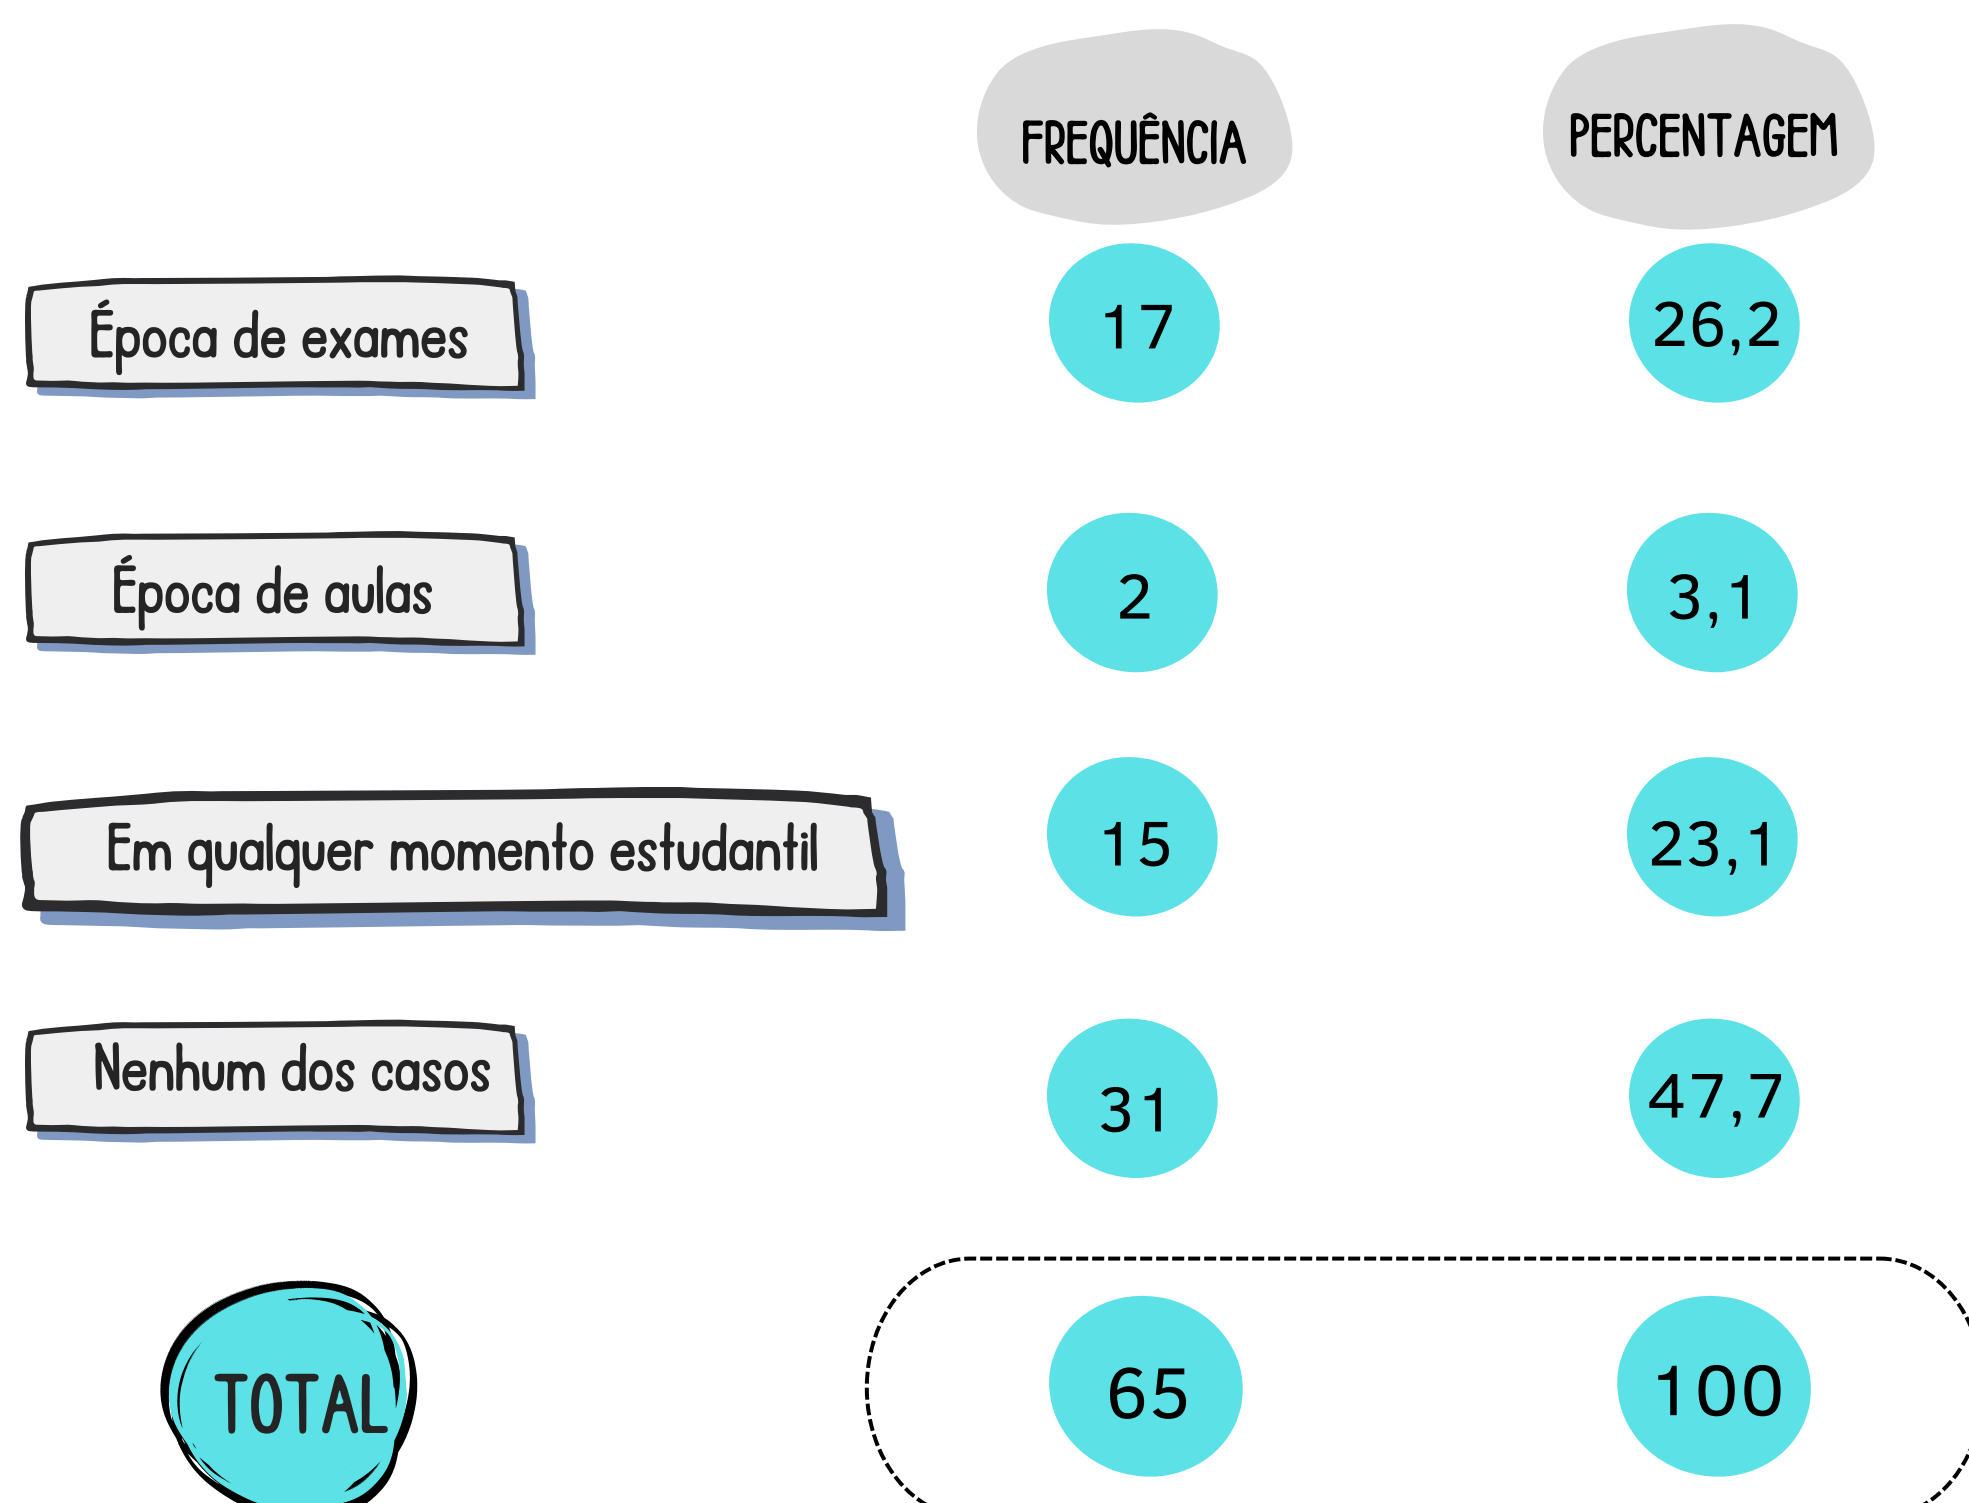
|  | FREQUÊNCIA | PERCENTAGEM |
|---|---|---|
| Época de exames | 17 | 26,2 |
| Época de aulas | 2 | 3,1 |
| Em qualquer momento estudantil | 15 | 23,1 |
| Nenhum dos casos | 31 | 47,7 |
| TOTAL | 65 | 100 |